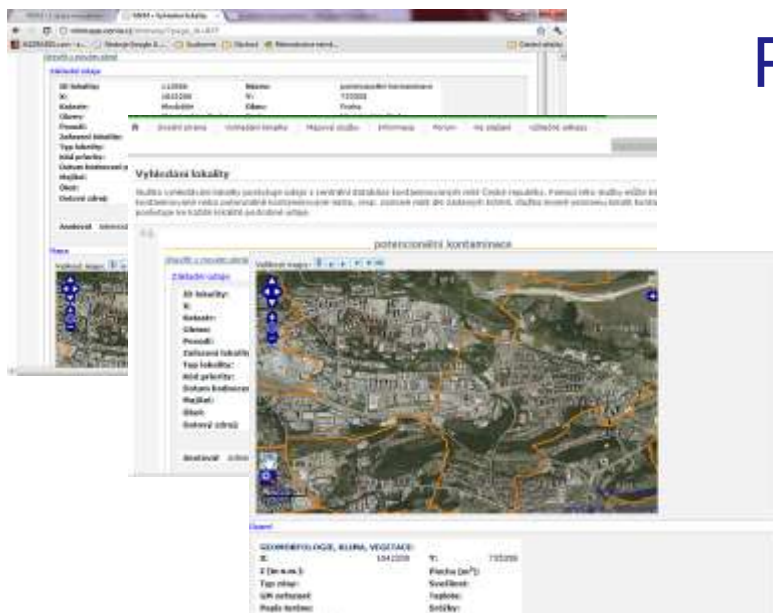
Vyhledání lokality

potenciální kontaminace

Základní údaje

ID lokality:
X:
Katastr:
Obec:
Pozadí:
Zařazení lokality:
Typ lokality:
Stav priority:
Datum kontaminace:
Majitel:
Okres:
Datový zdroj:

GEOMORFOLOGIE, KLIMA, VEGETACE:
X:
Y:
Z (m n.m.):
Plocha (m²):
Typ půdy:
Srážky:
Teplota:
Svažitost:

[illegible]